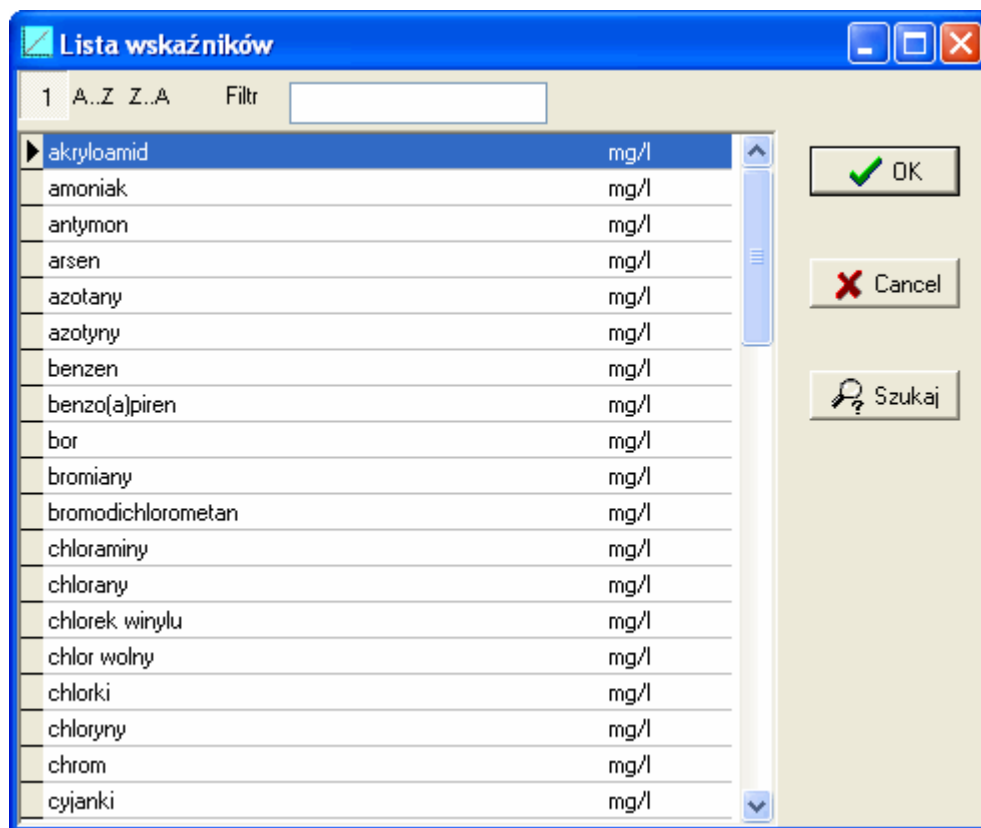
Lista wskaźników

1 A..Z Z..A Filtr

| | |
|---|---|
| akryloamid | mg/l |
| amoniak | mg/l |
| antymon | mg/l |
| arsen | mg/l |
| azotany | mg/l |
| azotyny | mg/l |
| benzen | mg/l |
| benzo(a)piren | mg/l |
| bor | mg/l |
| bromiany | mg/l |
| bromodichlorometan | mg/l |
| chloraminy | mg/l |
| chlorany | mg/l |
| chlorek winylu | mg/l |
| chlor wolny | mg/l |
| chlorki | mg/l |
| chloryny | mg/l |
| chrom | mg/l |
| cyjanki | mg/l |

OK

Cancel

Szukaj